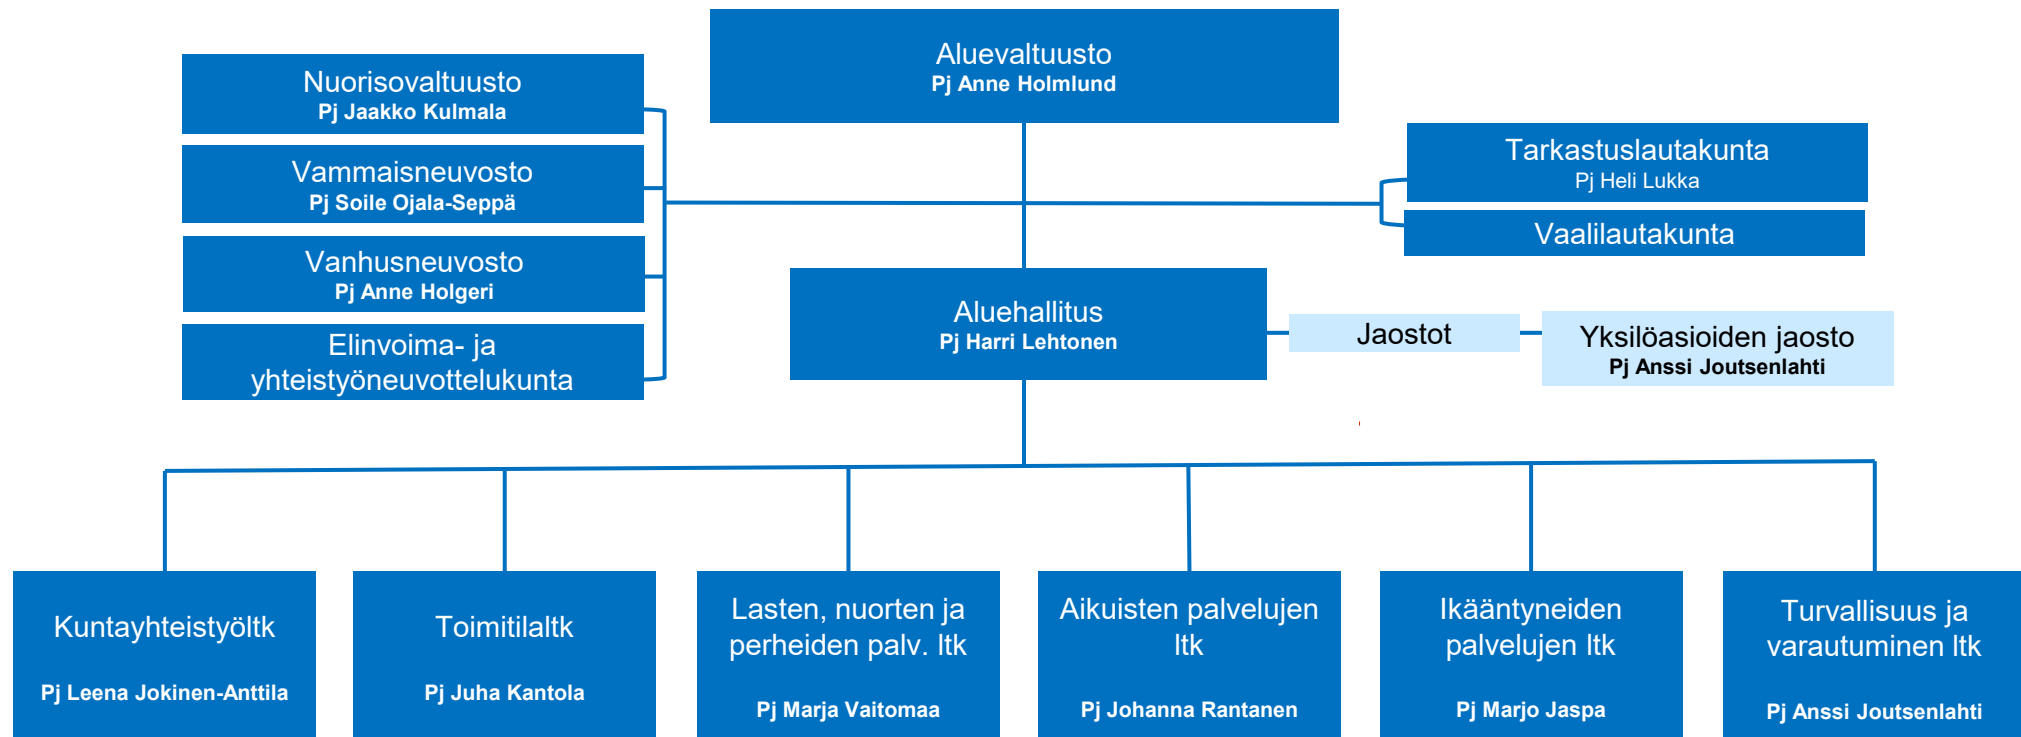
Aluevaltuusto
Pj Anne Holmlund

Nuorisovaltuusto
Pj Jaakko Kulmala

Vammaisneuvosto
Pj Soile Ojala-Seppä

Vanhusneuvosto
Pj Anne Holgeri

Elinvoima- ja yhteistyöneuvottelukunta

Tarkastuslautakunta
Pj Heli Lukka

Vaalilautakunta

Aluehallitus
Pj Harri Lehtonen

Jaostot

Yksilöasioiden jaosto
Pj Anssi Joutsenlahti

Kuntayhteistyöltk
Pj Leena Jokinen-Anttila

Toimitilaltk
Pj Juha Kantola

Lasten, nuorten ja perheiden palv. ltk
Pj Marja Vaitomaa

Aikuisten palvelujen ltk
Pj Johanna Rantanen

Ikääntyneiden palvelujen ltk
Pj Marjo Jaspa

Turvallisuus ja varautuminen ltk
Pj Anssi Joutsenlahti